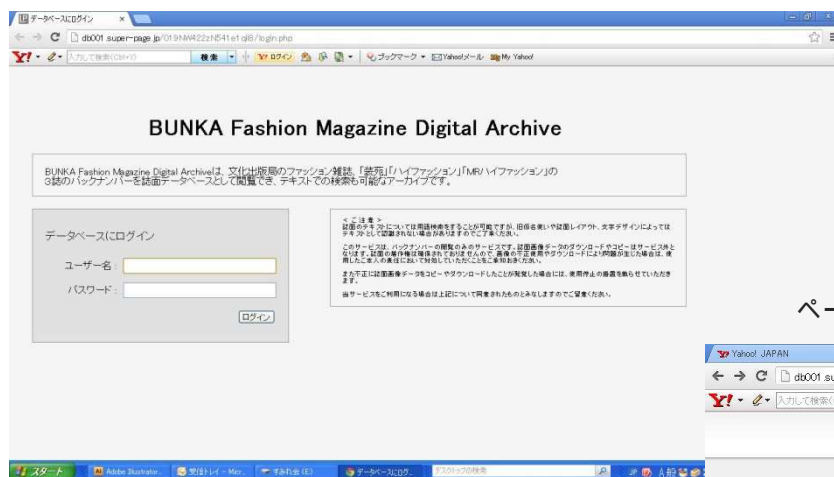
データベースにログイン ×

db001.super-page.jp/019NW422zN541e1qB/login.php

Y! 入力して検索(Ctrl+Y) 検索 Y!ログイン ブックマーク Yahoo!メール My Yahoo!

BUNKA Fashion Magazine Digital Archive

BUNKA Fashion Magazine Digital Archiveは、文化出版局のファッション雑誌、「装苑」「ハイファッション」「MRハイファッション」の3誌のバックナンバーを誌面データベースとして閲覧でき、テキストでの検索も可能なアーカイブです。

データベースにログイン

ユーザー名：

パスワード：

ログイン

＜ご注意＞
誌面のテキストについては間語検索をすることが可能ですが、旧倍名使いや誌面レイアウト、文字デザインによってはテキストとして認識されない場合がありますのでご了承ください。

このサービスは、バックナンバーの閲覧のみのサービスです。誌面画像データのダウンロードやコピーはサービス外となります。誌面の著作権は確保されておりませんので、画像の不正使用やダウンロードにより問題が生じた場合は、使用したご本人の責任において対処していただくことをご承知おきください。

また不正に誌面画像データをコピーやダウンロードしたことが発覚した場合には、使用停止の措置を執らせていただきます。

当サービスをご利用になる場合は上記について同意されたものとみなしますのでご留意ください。

ペー

Yahoo! JAPAN

db001.su

Y! 入力して検索(

スタート Adobe Illustrator... 受信トレイ - Micr... すみれ会 (E:) データベースにログ... デスクトップの検索 A般